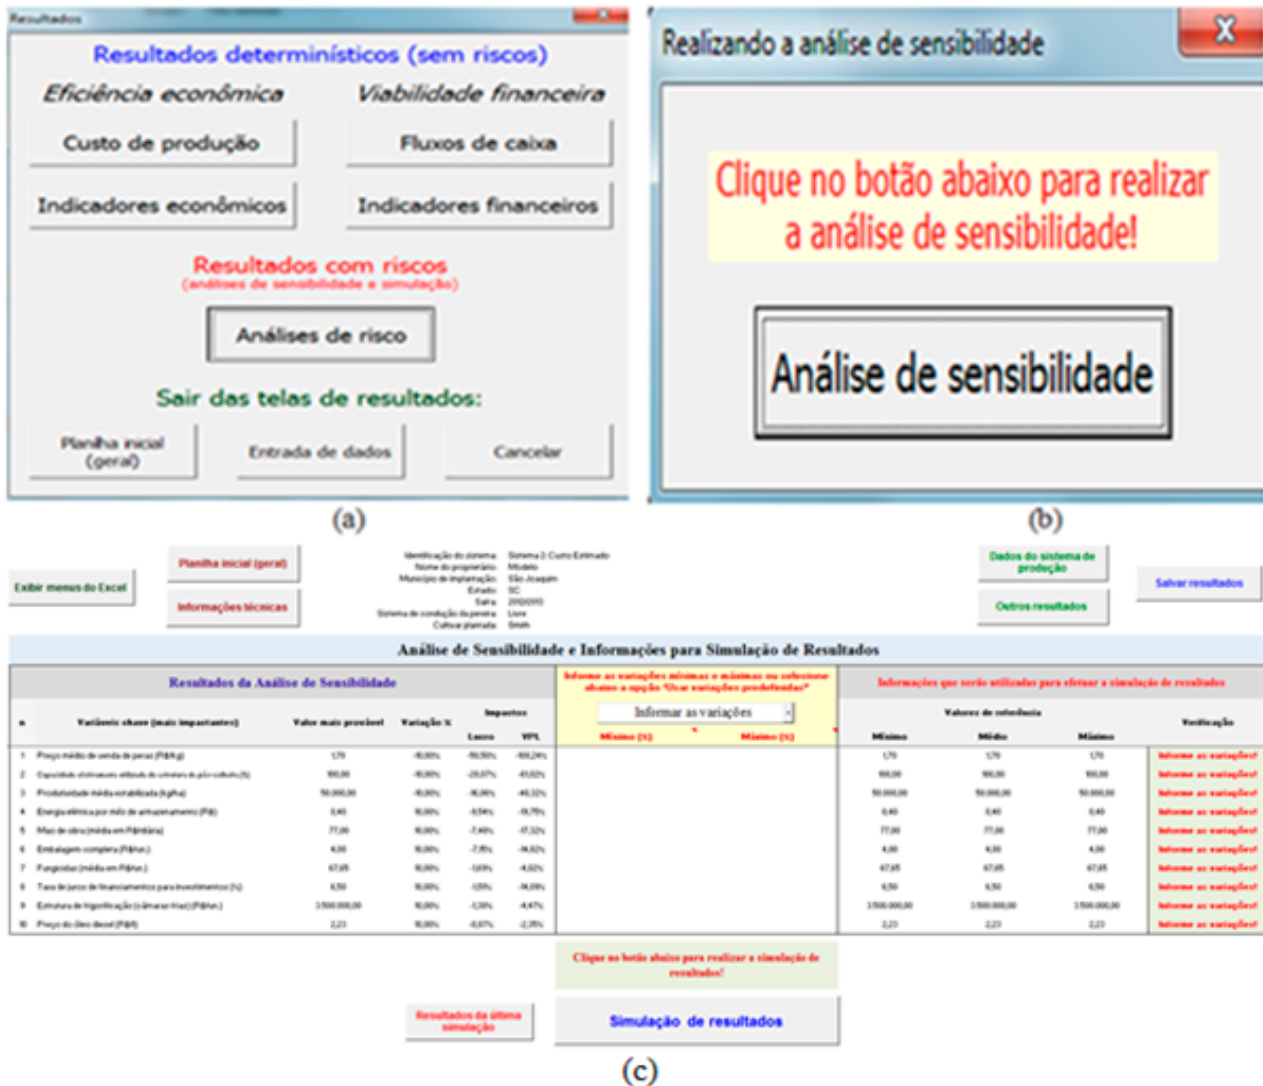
Resultados

Resultados determinísticos (sem riscos)

Eficiência econômica

Viabilidade financeira

Custo de produção

Fluxos de caixa

Indicadores econômicos

Indicadores financeiros

Resultados com riscos
(análises de sensibilidade e simulação)

Análises de risco

Sair das telas de resultados:

Planilha inicial (geral)

Entrada de dados

Cancelar

(a)

Realizando a análise de sensibilidade

Clique no botão abaixo para realizar a análise de sensibilidade!

Análise de sensibilidade

(b)

Exibir menus do Excel

Planilha inicial (geral)

Informações técnicas

Identificação do sistema: Sistema 2: Custo Estimado
Nome do proprietário: Modelo
Município de implantação: São Joaquim
Estado: SC
Safra: 2012/2013
Sistema de condução da pereira: Livre
Cultivar plantada: Smith

Dados do sistema de produção

Outros resultados

Salvar resultados

Análise de Sensibilidade e Informações para Simulação de Resultados

Resultados da Análise de Sensibilidade

Informe as variações mínimas e máximas ou selecione abaixo a opção "Usar variações predefinidas"

Informações que serão utilizadas para efetuar a simulação de resultados

Informar as variações

| n | Variáveis chave (mais impactantes) | Valor mais provável | Variação % | Impactos Lucro | Impactos VPL | Mínimo (%) | Máximo (%) | Valores de referência Mínimo | Médio | Máximo | Verificação |
|---|---|---|---|---|---|---|---|---|---|---|---|
| 1 | Preço médio de venda de peras (R$/kg) | 1,70 | -10,00% | -50,50% | -100,24% | | | 1,70 | 1,70 | 1,70 | Informe as variações! |
| 2 | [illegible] | 100,00 | -10,00% | -26,07% | -43,02% | | | 100,00 | 100,00 | 100,00 | Informe as variações! |
| 3 | Produtividade média estabilizada (kg/ha) | 50.000,00 | -10,00% | -16,06% | -40,32% | | | 50.000,00 | 50.000,00 | 50.000,00 | Informe as variações! |
| 4 | Energia elétrica por mês de armazenamento (R$) | 0,40 | 10,00% | -8,54% | -18,75% | | | 0,40 | 0,40 | 0,40 | Informe as variações! |
| 5 | Mão de obra (média em R$/diária) | 77,00 | 10,00% | -7,46% | -17,32% | | | 77,00 | 77,00 | 77,00 | Informe as variações! |
| 6 | Embalagem completa (R$/un.) | 4,00 | 10,00% | -7,15% | -16,62% | | | 4,00 | 4,00 | 4,00 | Informe as variações! |
| 7 | Fungicidas (média em R$/un.) | 67,65 | 10,00% | -1,61% | -4,02% | | | 67,65 | 67,65 | 67,65 | Informe as variações! |
| 8 | Taxa de juros de financiamentos para investimentos (%) | 6,50 | 10,00% | -1,51% | -14,09% | | | 6,50 | 6,50 | 6,50 | Informe as variações! |
| 9 | Estrutura de frigorificação (câmaras frias) (R$/un.) | 3.500.000,00 | 10,00% | -1,30% | -4,47% | | | 3.500.000,00 | 3.500.000,00 | 3.500.000,00 | Informe as variações! |
| 10 | Preço do óleo diesel (R$/l) | 2,23 | 10,00% | -0,67% | -2,35% | | | 2,23 | 2,23 | 2,23 | Informe as variações! |

Clique no botão abaixo para realizar a simulação de resultados!

Resultados da última simulação

Simulação de resultados

(c)